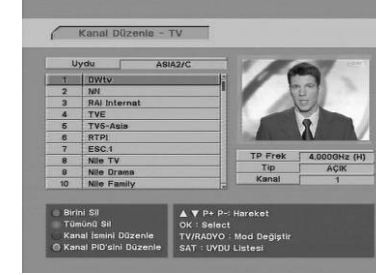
Kanal Düzenle - TV

| Uydu | ASIA2/C |
|---|---|
| 1 | DWtv |
| 2 | NN |
| 3 | RAI Internat |
| 4 | TVE |
| 5 | TV5-Asia |
| 6 | RTPI |
| 7 | ESC.1 |
| 8 | Nile TV |
| 9 | Nile Drama |
| 10 | Nile Family |

| TP Frek | 4.000GHz (H) |
|---|---|
| Tip | AÇIK |
| Kanal | 1 |

Birini Sil
Tümünü Sil
Kanal İsmini Düzenle
Kanal PID'sini Düzenle

▲ ▼ P+ P-: Hareket
OK : Select
TV/RADYO : Mod Değiştir
SAT : UYDU Listesi